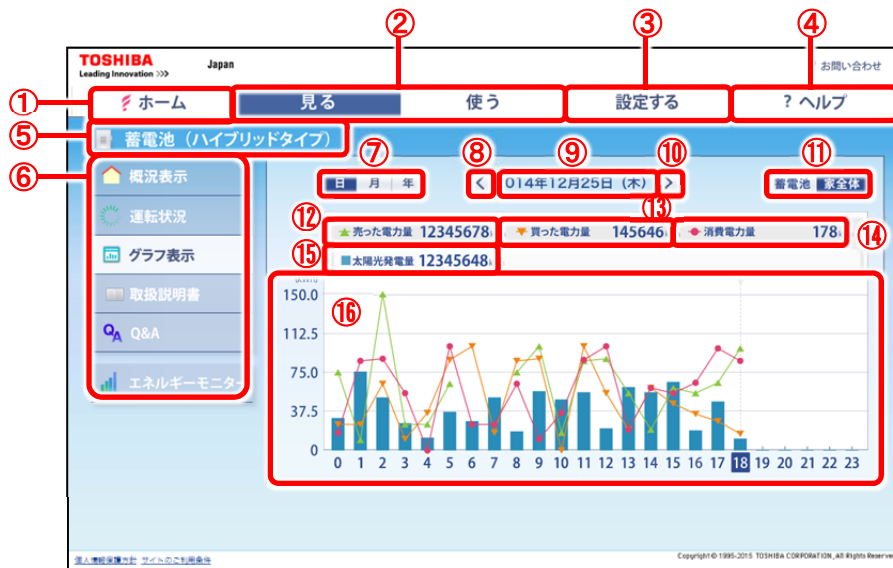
②
③
④
TOSHIBA
Leading Innovation >>>
Japan
お問い合わせ
①
ホーム
見る
使う
設定する
? ヘルプ
⑤
蓄電池（ハイブリッドタイプ）
⑥
概況表示
運転状況
グラフ表示
取扱説明書
Q&A
エネルギーモニター
⑦
⑧
⑨
⑩
⑪
日
月
年
<
014年12月25日（木）
>
蓄電池
家全体
⑫
⑬
⑭
売った電力量 12345678
買った電力量 145646
消費電力量 178
⑮
太陽光発電量 12345648
⑯
150.0
112.5
75.0
37.5
0
0 1 2 3 4 5 6 7 8 9 10 11 12 13 14 15 16 17 18 19 20 21 22 23
個人情報保護方針 サイトのご利用条件
Copyright © 1995-2015 TOSHIBA CORPORATION, All Rights Reserved